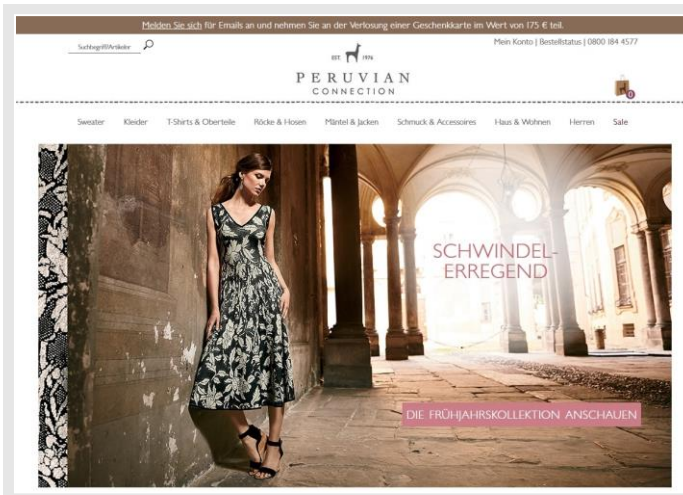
Melden Sie sich für Emails an und nehmen Sie an der Verlosung einer Geschenkkarte im Wert von 175 € teil.

Suchbegriff/Artikel

Mein Konto | Bestellstatus | 0800 184 4577

EST. 1976

PERUVIAN
CONNECTION

0

Sweater Kleider T-Shirts & Oberteile Röcke & Hosen Mäntel & Jacken Schmuck & Accessoires Haus & Wohnen Herren Sale

SCHWINDEL-
ERREGEND

DIE FRÜHJAHRSKOLLEKTION ANSCHAUEN